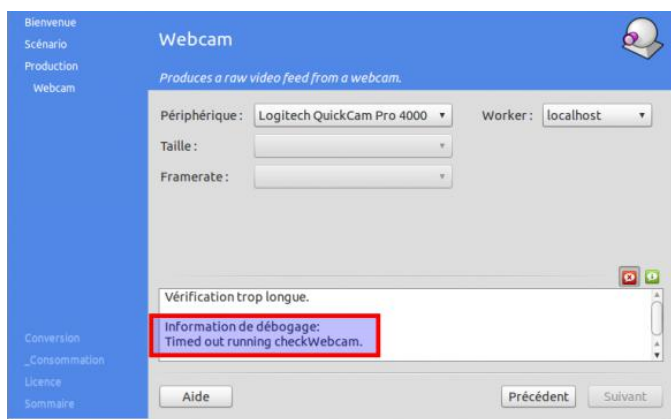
Bienvenue
Scénario
Production
Webcam

Webcam

Produces a raw video feed from a webcam.

Périphérique: Logitech QuickCam Pro 4000
Worker: localhost
Taille:
Framerate:

Vérification trop longue.

Information de débogage:
Timed out running checkWebcam.

Conversion
Consommation
Licence
Sommaire

Aide
Précédent
Suivant